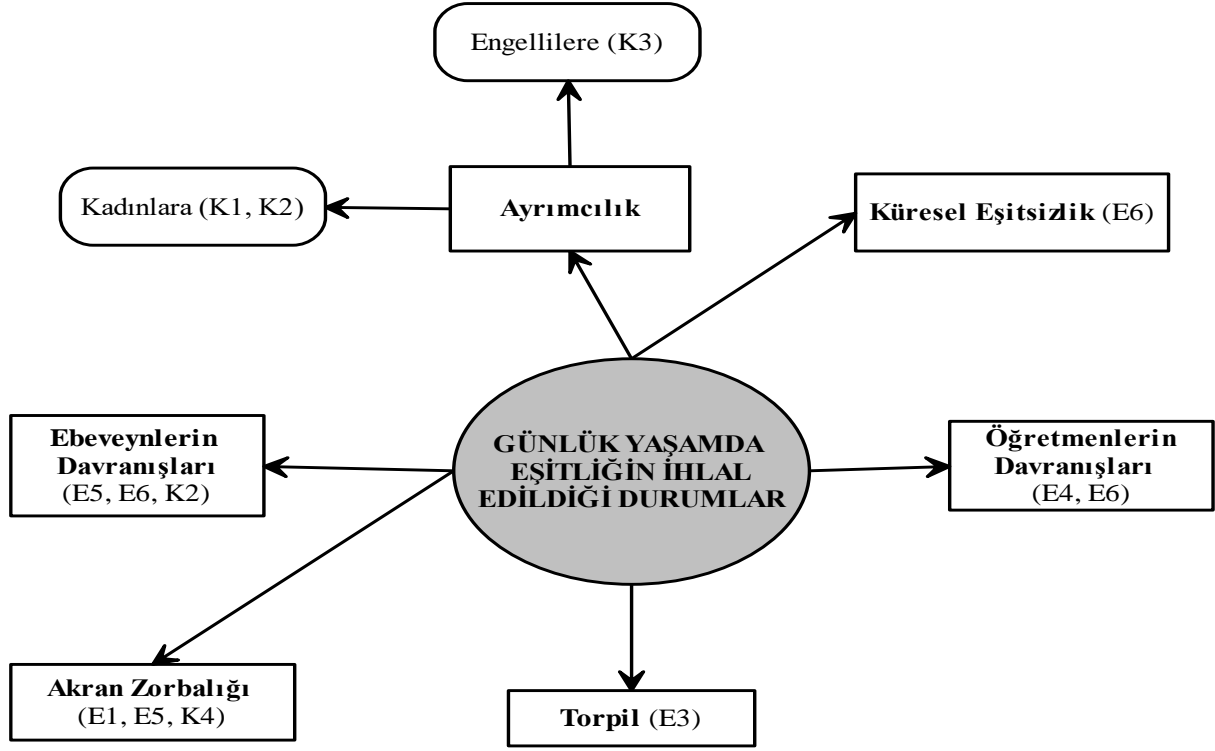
Engellilere (K3)

Kadınlara (K1, K2)

Ayrımcılık

Küresel Eşitsizlik (E6)

Ebeveynlerin Davranışları (E5, E6, K2)

GÜNLÜK YAŞAMDA EŞİTLİĞİN İHLAL EDİLDİĞİ DURUMLAR

Öğretmenlerin Davranışları (E4, E6)

Akran Zorbalığı (E1, E5, K4)

Torpil (E3)